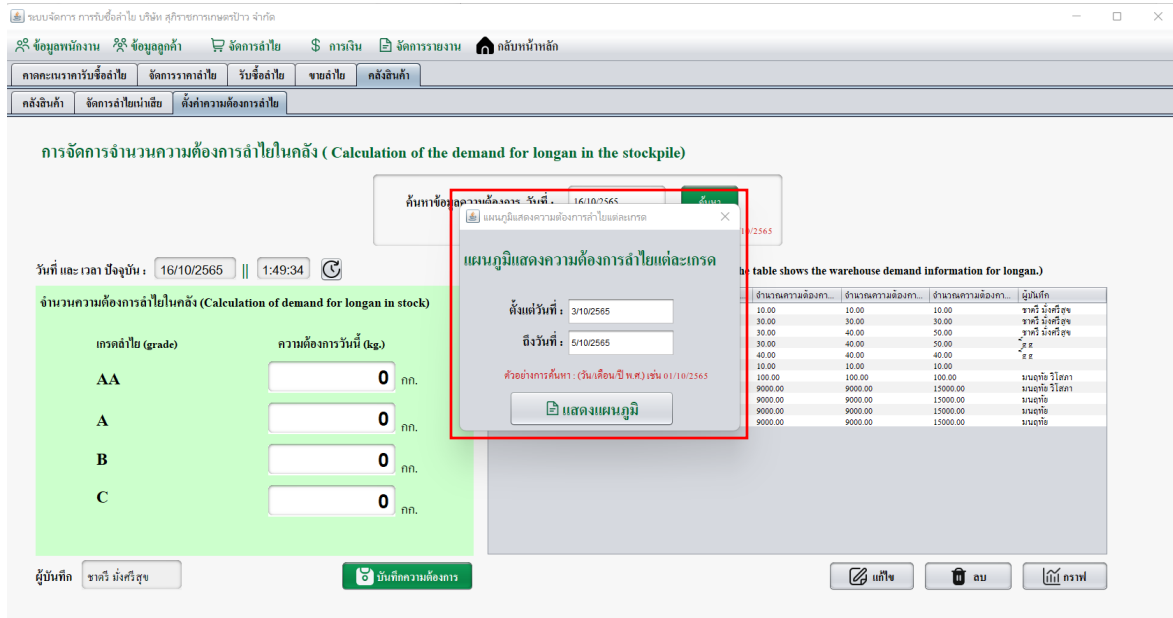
ระบบจัดการ การรับซื้อลำไย บริษัท สุภิราชการเกษตรป่าว จำกัด

ข้อมูลพนักงาน ข้อมูลลูกค้า จัดการลำไย การเงิน จัดการรายงาน กลับหน้าหลัก

คาดคะเนราคารับซื้อลำไย | จัดการราคาลำไย | รับซื้อลำไย | ขายลำไย | คลังสินค้า

คลังสินค้า | จัดการลำไยเน่าเสีย | ตั้งค่าความต้องการลำไย

การจัดการจำนวนความต้องการลำไยในคลัง ( Calculation of the demand for longan in the stockpile)

ค้นหาข้อมูลความต้องการ วันที่ : 16/10/2565 ค้นหา

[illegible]/10/2565

วันที่ และ เวลา ปัจจุบัน : 16/10/2565 || 1:49:34

จำนวนความต้องการลำไยในคลัง (Calculation of demand for longan in stock)

เกรดลำไย (grade) ความต้องการวันนี้ (kg.)

AA 0 กก.

A 0 กก.

B 0 กก.

C 0 กก.

ผู้บันทึก ชาตรี มั่งศรีสุข บันทึกความต้องการ

he table shows the warehouse demand information for longan.)

| จำนวนความต้องกา... | จำนวนความต้องกา... | จำนวนความต้องกา... | ผู้บันทึก |
|---|---|---|---|
| 10.00 | 10.00 | 10.00 | ชาตรี มั่งศรีสุข |
| 30.00 | 30.00 | 30.00 | ชาตรี มั่งศรีสุข |
| 30.00 | 40.00 | 50.00 | ชาตรี มั่งศรีสุข |
| 30.00 | 40.00 | 50.00 | ีส ส |
| 40.00 | 40.00 | 40.00 | ส ส |
| 10.00 | 10.00 | 10.00 | |
| 100.00 | 100.00 | 100.00 | มนฤทัย วิไสกา |
| 9000.00 | 9000.00 | 15000.00 | มนฤทัย วิไสกา |
| 9000.00 | 9000.00 | 15000.00 | มนฤทัย |
| 9000.00 | 9000.00 | 15000.00 | มนฤทัย |
| 9000.00 | 9000.00 | 15000.00 | มนฤทัย |

แก้ไข ลบ กราฟ

แผนภูมิแสดงความต้องการลำไยแต่ละเกรด

แผนภูมิแสดงความต้องการลำไยแต่ละเกรด

ตั้งแต่วันที่ : 3/10/2565

ถึงวันที่ : 5/10/2565

ตัวอย่างการค้นหา : (วัน/เดือน/ปี พ.ศ.) เช่น 01/10/2565

แสดงแผนภูมิ